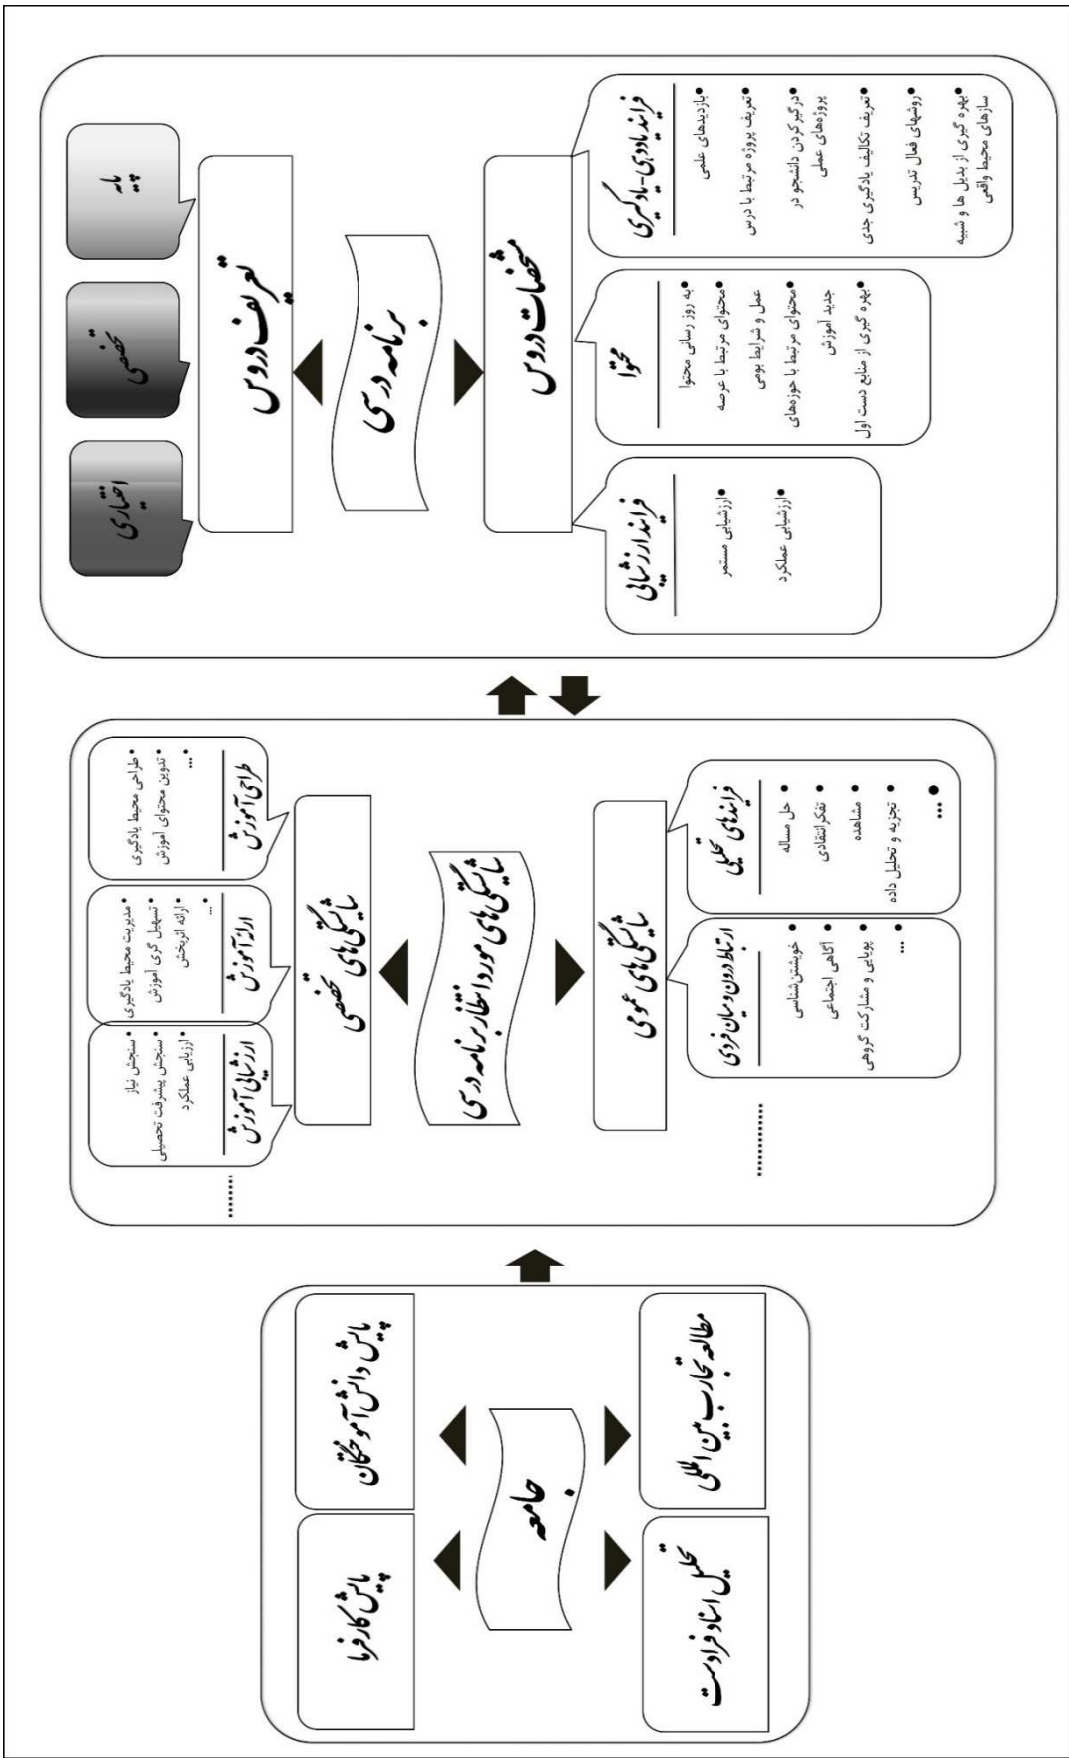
برنامه درسی

تعریف دروس

اختیاری

تخصصی

پایه

مشخصات دروس

فرایند یاددهی-یادگیری
بازدیدهای علمی
تعریف پروژه مرتبط با درس
درگیر کردن دانشجو در پروژه‌های عملی
تعریف تکالیف یادگیری جدی
روشهای فعال تدریس
بهره گیری از بدیل ها و شبیه سازهای محیط واقعی

محتوا
به روز رسانی محتوا
محتوای مرتبط با عرصه عمل و شرایط بومی
محتوای مرتبط با حوزه‌های جدید آموزش
بهره گیری از منابع دست اول

فرایند ارزشیابی
ارزشیابی مستمر
ارزشیابی عملکرد

شایستگی‌های مورد انتظار برنامه درسی

شایستگی‌های تخصصی

ارزشیابی آموزشی
سنجش نیاز
سنجش پیشرفت تحصیلی
ارزیابی عملکرد
......

ارائه آموزش
مدیریت محیط یادگیری
تسهیل گری آموزش
ارائه اثربخش
...

طراحی آموزشی
طراحی محیط یادگیری
تدوین محتوای آموزش
...

شایستگی‌های عمومی

ارتباط درون و میان فردی
خویشتن شناسی
آگاهی اجتماعی
پویایی و مشارکت گروهی
...

فرایندهای تحلیلی
حل مساله
تفکر انتقادی
مشاهده
تجزیه و تحلیل داده
...

..........

جامعه

پایش کارفرما

پایش دانش آموختگان

تحلیل اسناد فرادست

مطالعه تجارب بین المللی